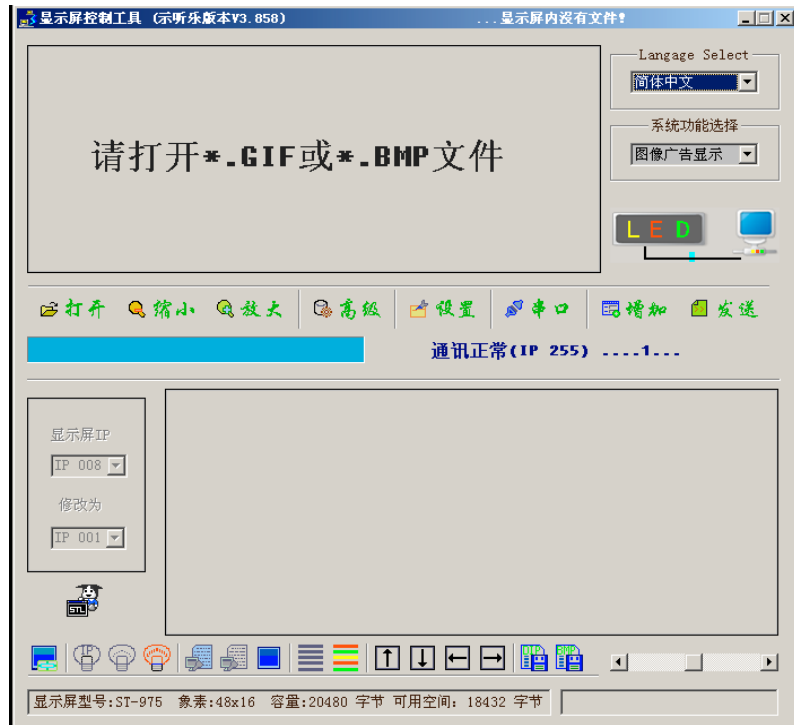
显示屏控制工具 (示听乐版本V3.858)　　. . . 显示屏内没有文件!

请打开*.GIF或*.BMP文件

Langage Select
简体中文

系统功能选择
图像广告显示

LED

打开　缩小　放大　高级　设置　串口　增加　发送

通讯正常(IP 255) ....1...

显示屏IP
IP 008

修改为
IP 001

STL

显示屏型号:ST-975　象素:48x16　容量:20480 字节　可用空间: 18432 字节